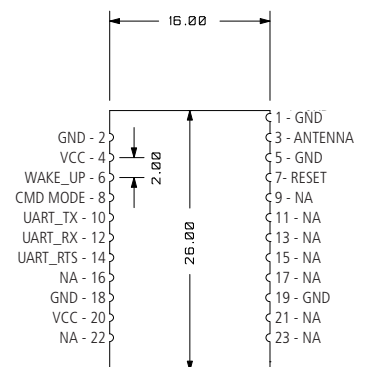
16.00

1 - GND
3 - ANTENNA
5 - GND
7- RESET
9 - NA
11 - NA
13 - NA
15 - NA
17 - NA
19 - GND
21 - NA
23 - NA

GND - 2
VCC - 4
WAKE_UP - 6
CMD MODE - 8
UART_TX - 10
UART_RX - 12
UART_RTS - 14
NA - 16
GND - 18
VCC - 20
NA - 22

2.00

26.00